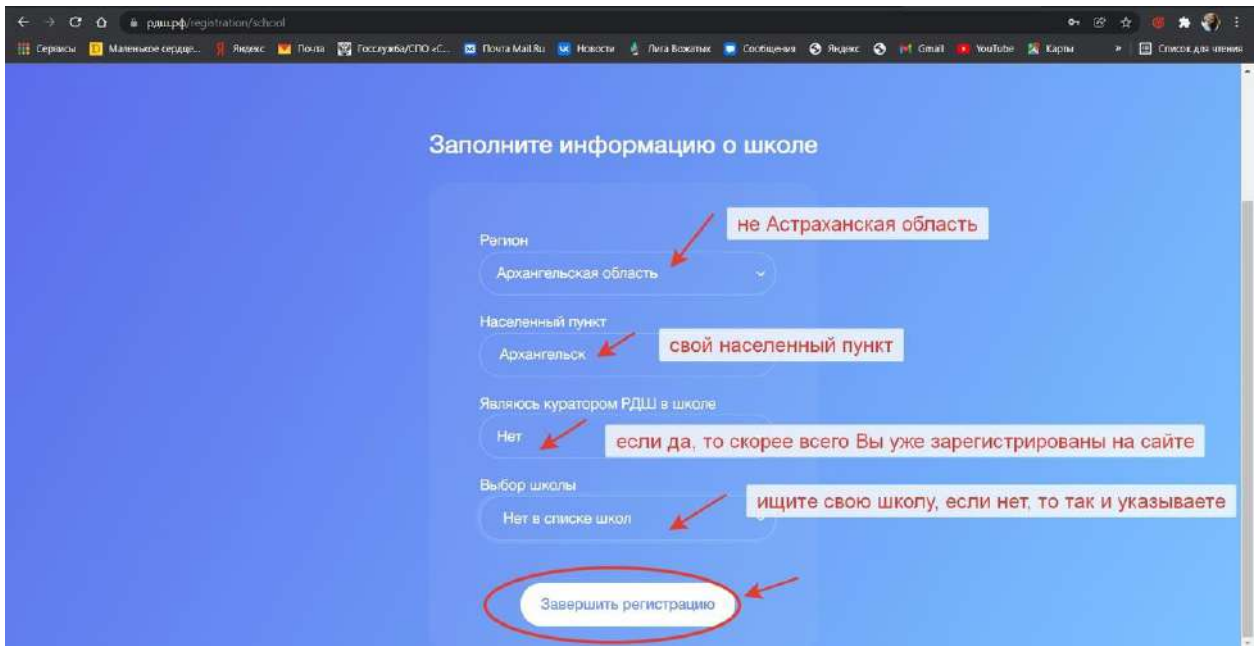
рдш.рф/registration/school

Сервисы Маленькое сердце... Яндекс Почта Госслужба/СПО «С... Почта Mail.Ru Новости Лига Вожатых Сообщения Яндекс Gmail YouTube Карты » Список для чтения

Заполните информацию о школе

Регион
Архангельская область
не Астраханская область

Населенный пункт
Архангельск
свой населенный пункт

Являюсь куратором РДШ в школе
Нет
если да, то скорее всего Вы уже зарегистрированы на сайте

Выбор школы
Нет в списке школ
ищите свою школу, если нет, то так и указываете

Завершить регистрацию